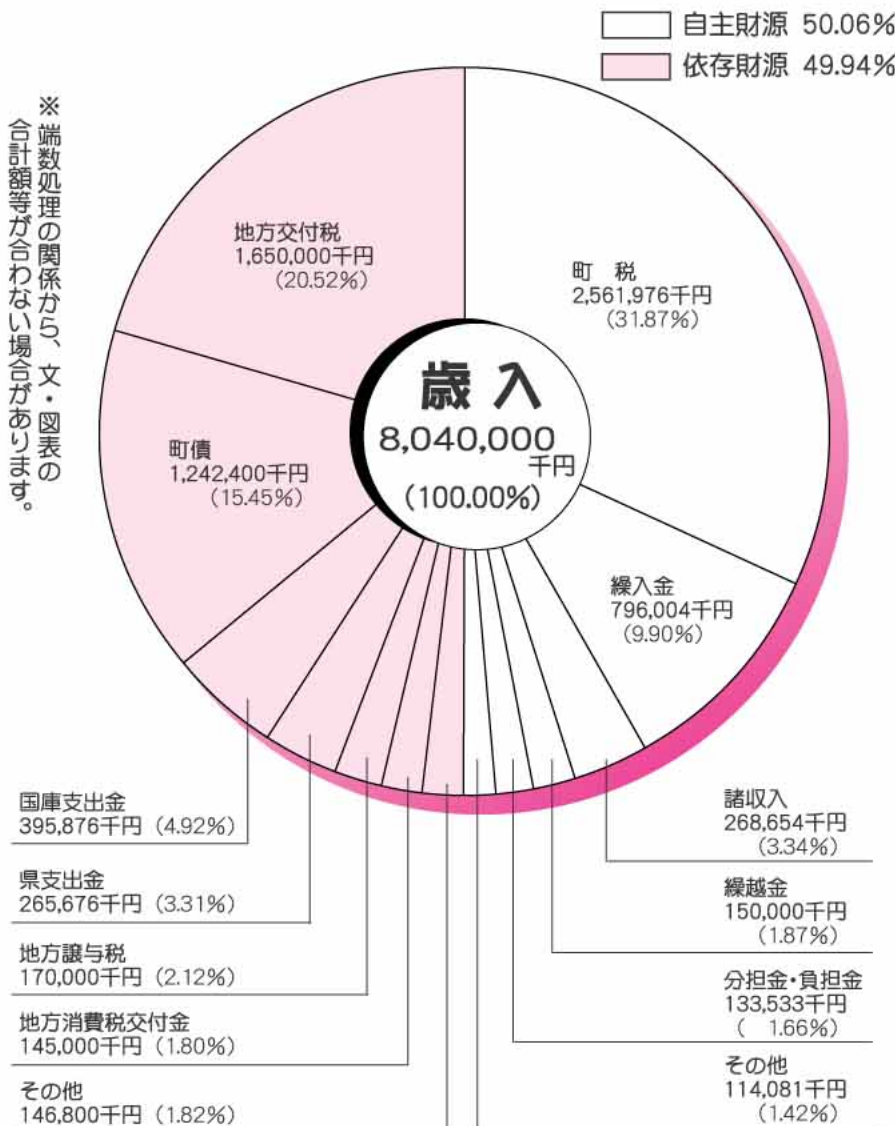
自主財源 50.06%
依存財源 49.94%

※端数処理の関係から、文・図表の合計額等が合わない場合があります。

地方交付税
1,650,000千円
（20.52%）

町　税
2,561,976千円
（31.87%）

歳 入
8,040,000千円
（100.00%）

町債
1,242,400千円
（15.45%）

繰入金
796,004千円
（9.90%）

国庫支出金
395,876千円（4.92%）

県支出金
265,676千円（3.31%）

地方譲与税
170,000千円（2.12%）

地方消費税交付金
145,000千円（1.80%）

その他
146,800千円（1.82%）

諸収入
268,654千円
（3.34%）

繰越金
150,000千円
（1.87%）

分担金・負担金
133,533千円
（ 1.66%）

その他
114,081千円
（1.42%）